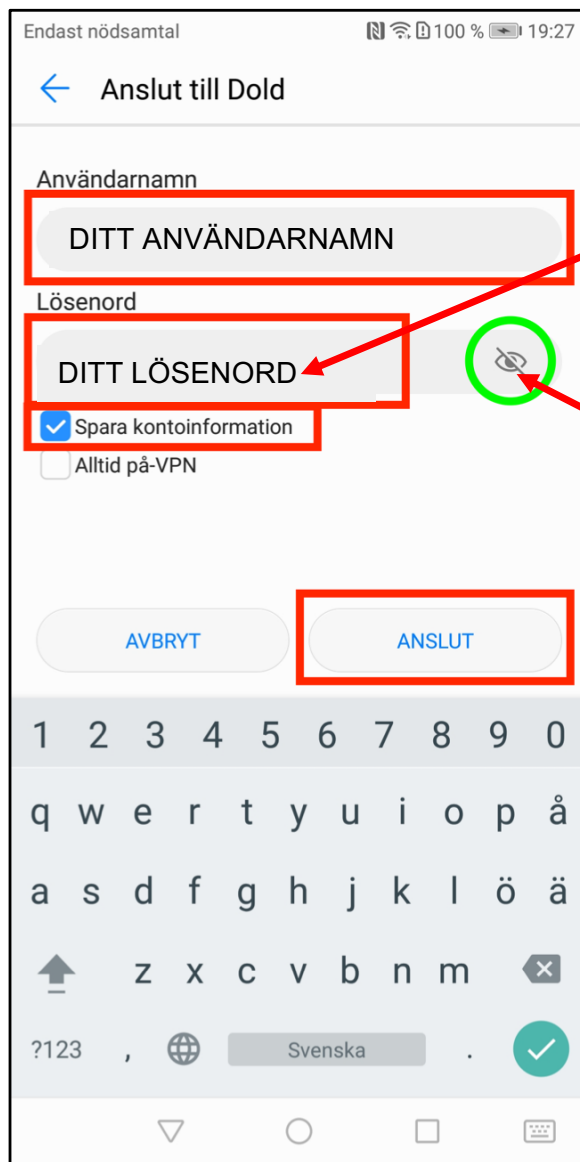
Endast nödsamtal 100 % 19:27

Anslut till Dold

Användarnamn

DITT ANVÄNDARNAMN

Lösenord

DITT LÖSENORD

Spara kontoinformation

Alltid på-VPN

AVBRYT

ANSLUT

1 2 3 4 5 6 7 8 9 0

q w e r t y u i o p å

a s d f g h j k l ö ä

z x c v b n m

?123 , Svenska .